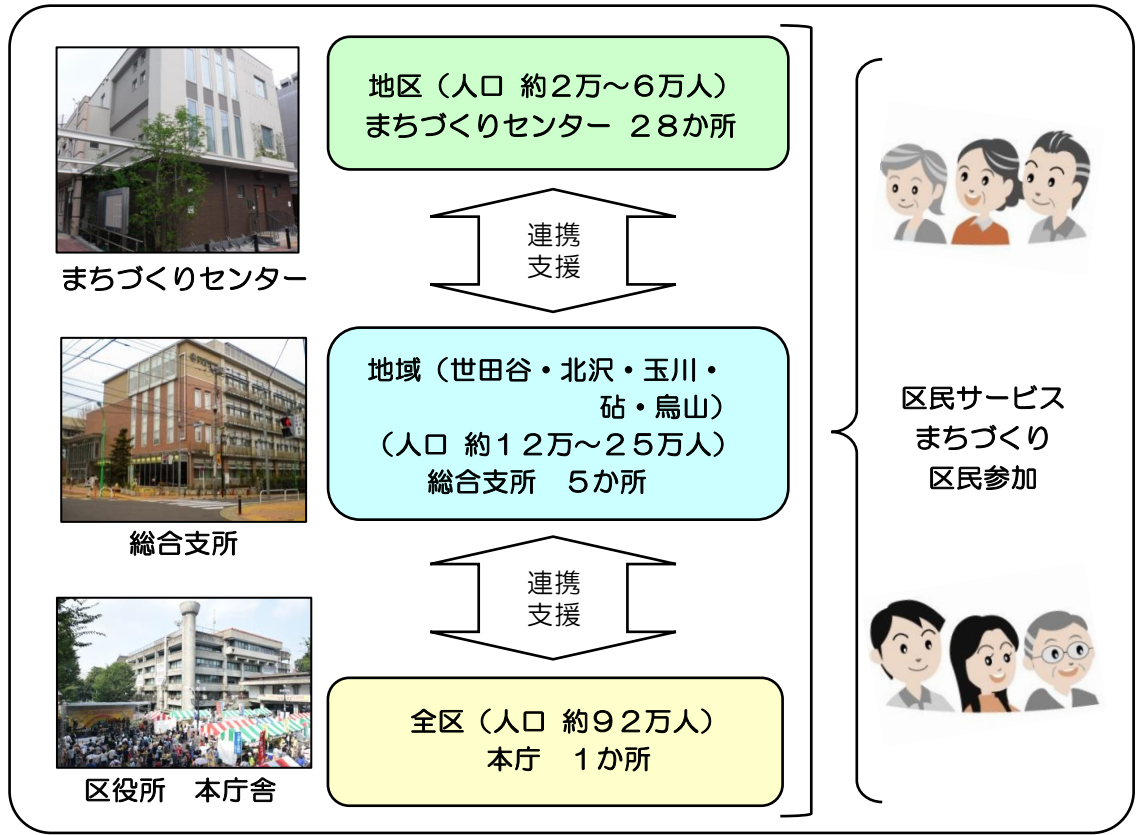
まちづくりセンター

地区（人口 約２万～６万人）
まちづくりセンター ２８か所

連携
支援

総合支所

地域（世田谷・北沢・玉川・砧・烏山）
（人口 約１２万～２５万人）
総合支所 ５か所

連携
支援

区役所 本庁舎

全区（人口 約９２万人）
本庁 １か所

区民サービス
まちづくり
区民参加